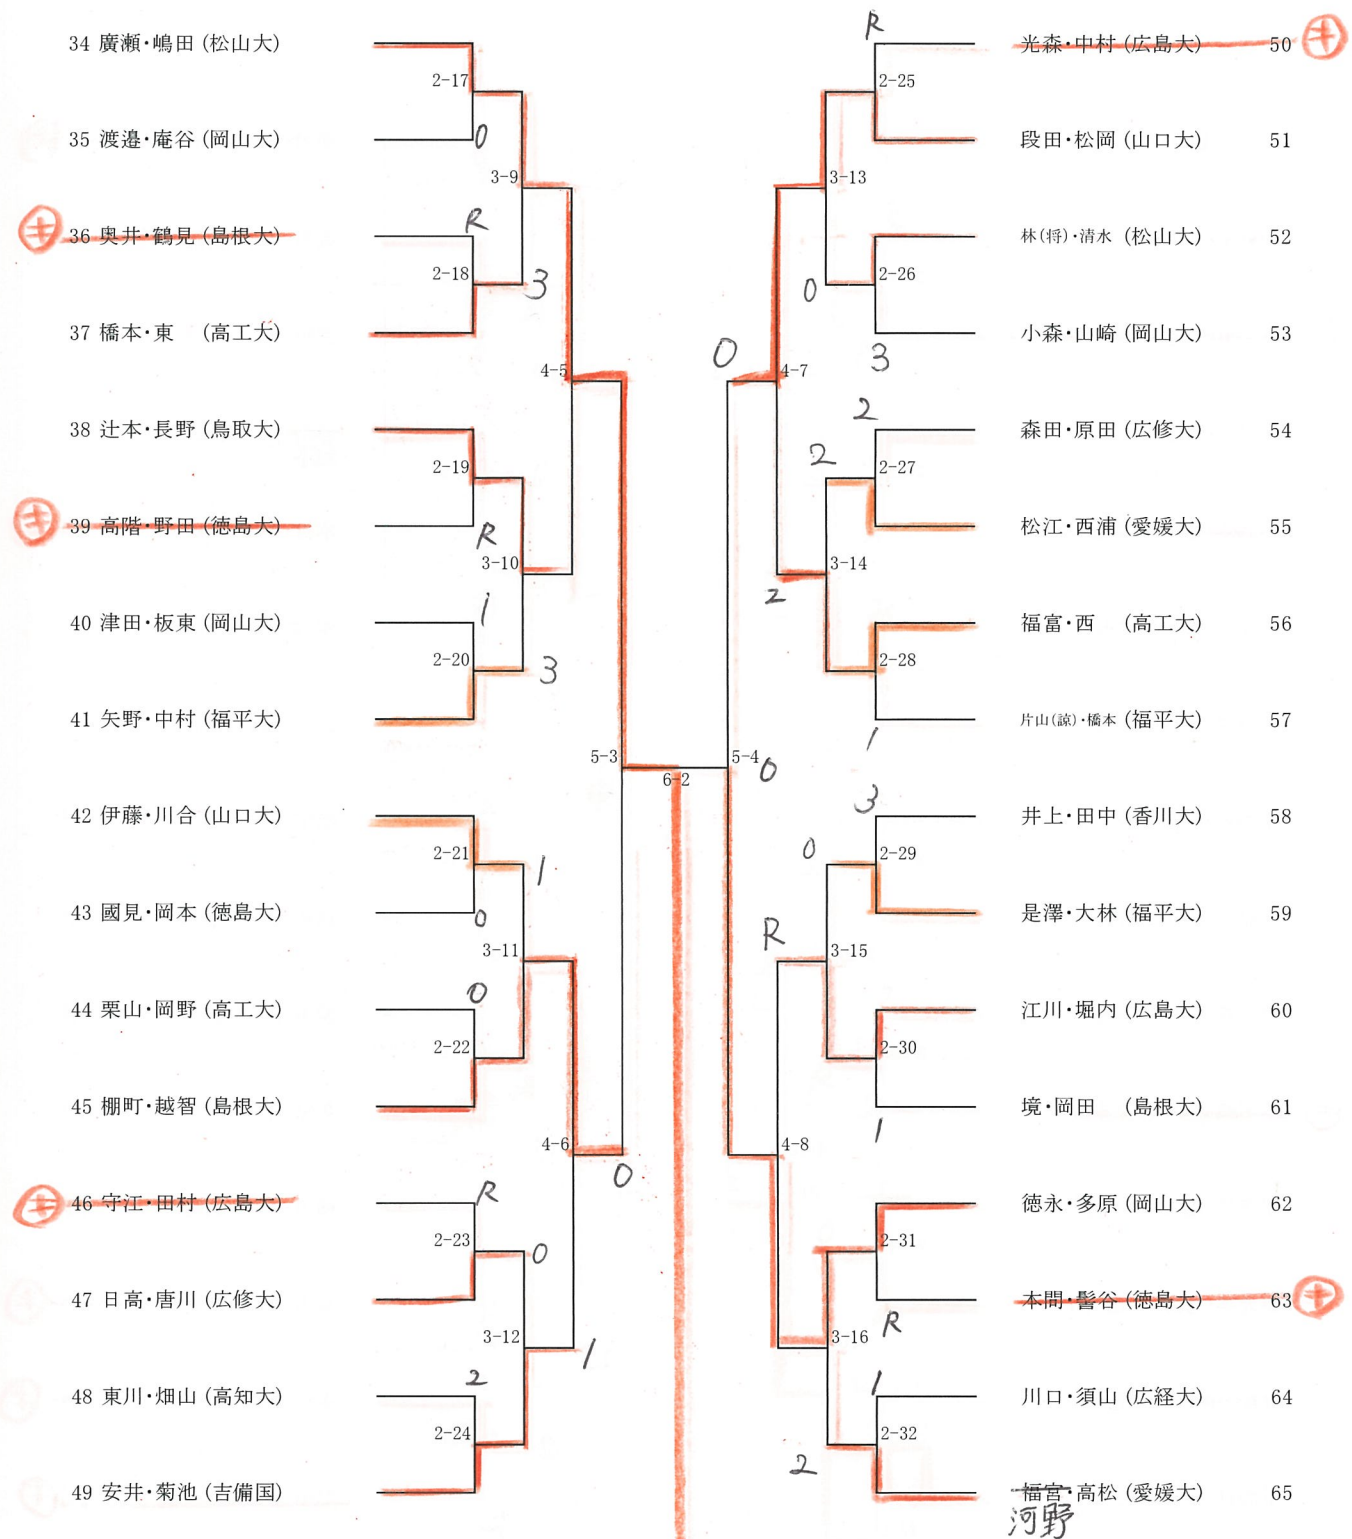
34 廣瀬・嶋田 (松山大)
35 渡邉・庵谷 (岡山大)
㊄ 36 奥井・鶴見 (島根大)
37 橋本・東 (高工大)
38 辻本・長野 (鳥取大)
㊄ 39 高階・野田 (徳島大)
40 津田・板東 (岡山大)
41 矢野・中村 (福平大)
42 伊藤・川合 (山口大)
43 國見・岡本 (徳島大)
44 栗山・岡野 (高工大)
45 棚町・越智 (島根大)
㊄ 46 守江・田村 (広島大)
47 日高・唐川 (広修大)
48 東川・畑山 (高知大)
49 安井・菊池 (吉備国)

2-17 0 3-9 R 2-18 3 4-5 2-19 R 3-10 1 2-20 3 5-3 6-2 2-21 1 0 3-11 0 2-22 4-6 0 R 2-23 0 3-12 1 2 2-24

R 2-25 3-13 0 2-26 3 0 4-7 2 2 2-27 3-14 2 2-28 1 5-4 0 3 0 2-29 R 3-15 2-30 1 4-8 2-31 3-16 R 1 2-32 2

光森・中村 (広島大) 50 ㊄
段田・松岡 (山口大) 51
林(将)・清水 (松山大) 52
小森・山崎 (岡山大) 53
森田・原田 (広修大) 54
松江・西浦 (愛媛大) 55
福富・西 (高工大) 56
片山(諒)・橋本 (福平大) 57
井上・田中 (香川大) 58
是澤・大林 (福平大) 59
江川・堀内 (広島大) 60
境・岡田 (島根大) 61
徳永・多原 (岡山大) 62
本間・鬠谷 (徳島大) 63 ㊄
川口・須山 (広経大) 64
福宮・高松 (愛媛大) 65
河野